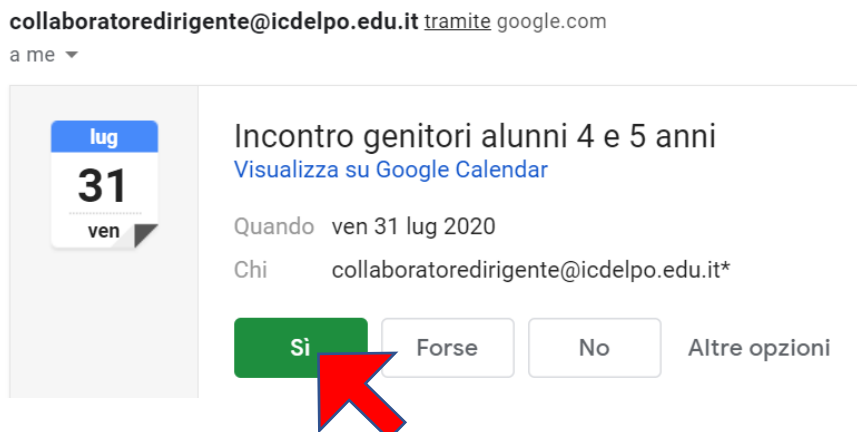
collaboratoredirigente@icdelpo.edu.it tramite google.com
a me

lug
31
ven

Incontro genitori alunni 4 e 5 anni
Visualizza su Google Calendar

Quando ven 31 lug 2020
Chi collaboratoredirigente@icdelpo.edu.it*

Sì
Forse
No
Altre opzioni